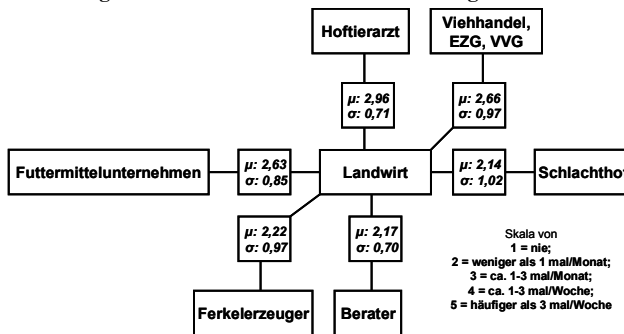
Hoftierarzt

Viehhandel, EZG, VVG

μ: 2,96
σ: 0,71

μ: 2,66
σ: 0,97

Futtermittelunternehmen

μ: 2,63
σ: 0,85

Landwirt

μ: 2,14
σ: 1,02

Schlachthof

μ: 2,22
σ: 0,97

μ: 2,17
σ: 0,70

Skala von
1 = nie;
2 = weniger als 1 mal/Monat;
3 = ca. 1-3 mal/Monat;
4 = ca. 1-3 mal/Woche;
5 = häufiger als 3 mal/Woche

Ferkelerzeuger

Berater